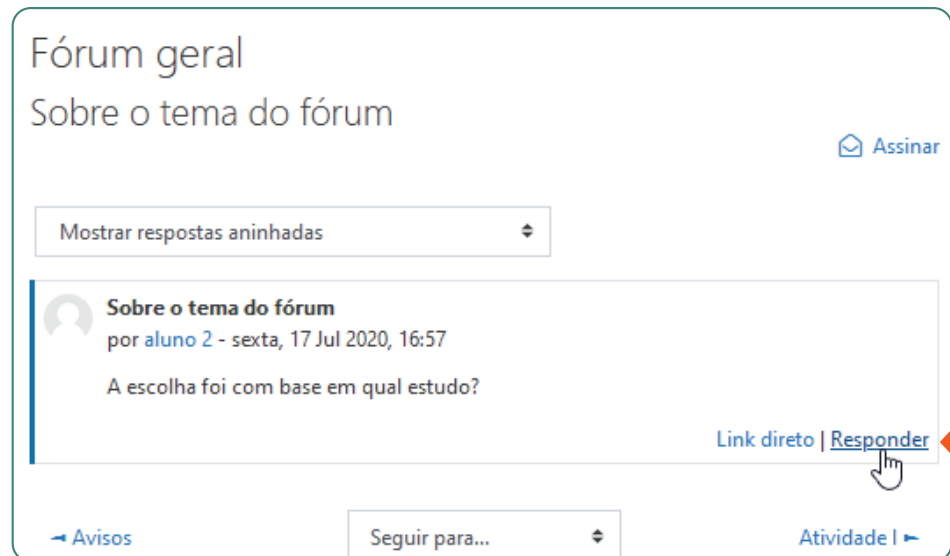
Fórum geral

Sobre o tema do fórum

Assinar

Mostrar respostas aninhadas

Sobre o tema do fórum

por aluno 2 - sexta, 17 Jul 2020, 16:57

A escolha foi com base em qual estudo?

Link direto | Responder

◄ Avisos

Seguir para...

Atividade I ►